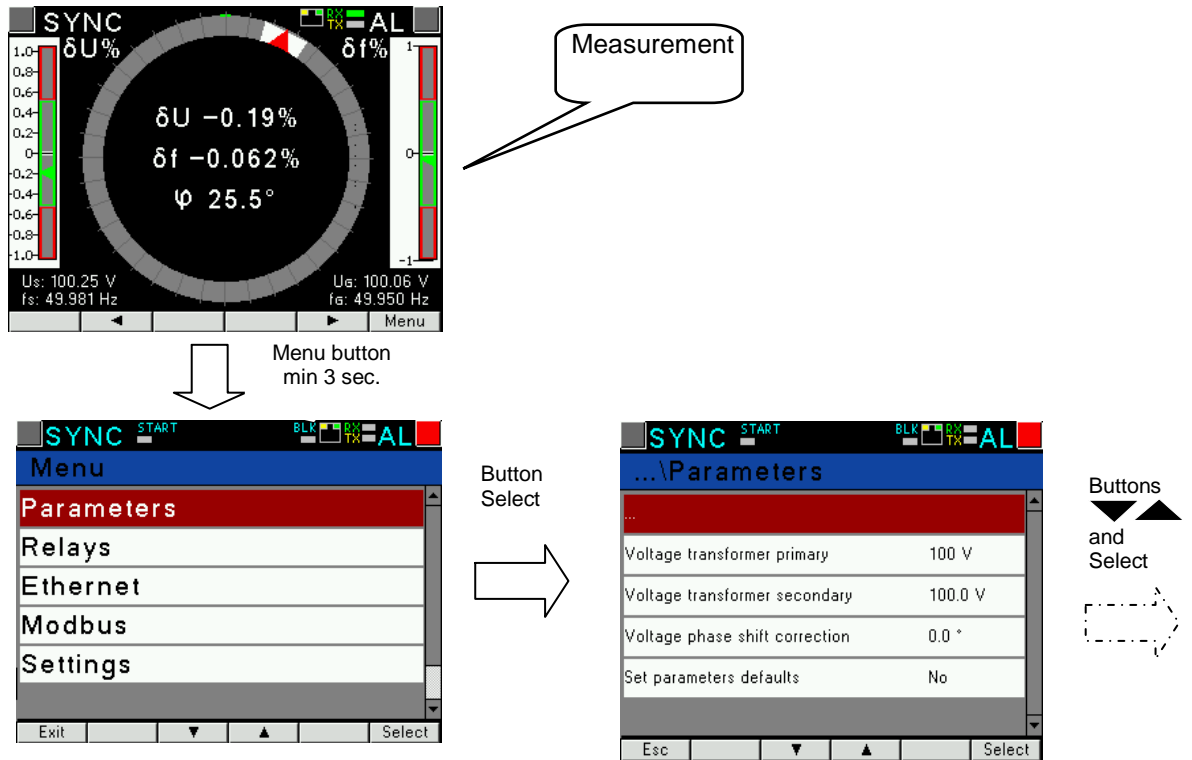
SYNC RX TX AL
δU% δf%
1.0 0.8 0.6 0.4 0.2 0 -0.2 -0.4 -0.6 -0.8 -1.0
1 0 -1
δU −0.19%
δf −0.062%
φ 25.5°
Us: 100.25 V
fs: 49.981 Hz
Ug: 100.06 V
fg: 49.950 Hz
◄ ► Menu

Measurement

Menu button min 3 sec.

SYNC START BLK RX TX AL
Menu
Parameters
Relays
Ethernet
Modbus
Settings
Exit ▼ ▲ Select

Button Select

SYNC START BLK RX TX AL
...\Parameters
...

| Voltage transformer primary | 100 V |
|---|---|
| Voltage transformer secondary | 100.0 V |
| Voltage phase shift correction | 0.0 ° |
| Set parameters defaults | No |

Esc ▼ ▲ Select

Buttons ▼▲ and Select